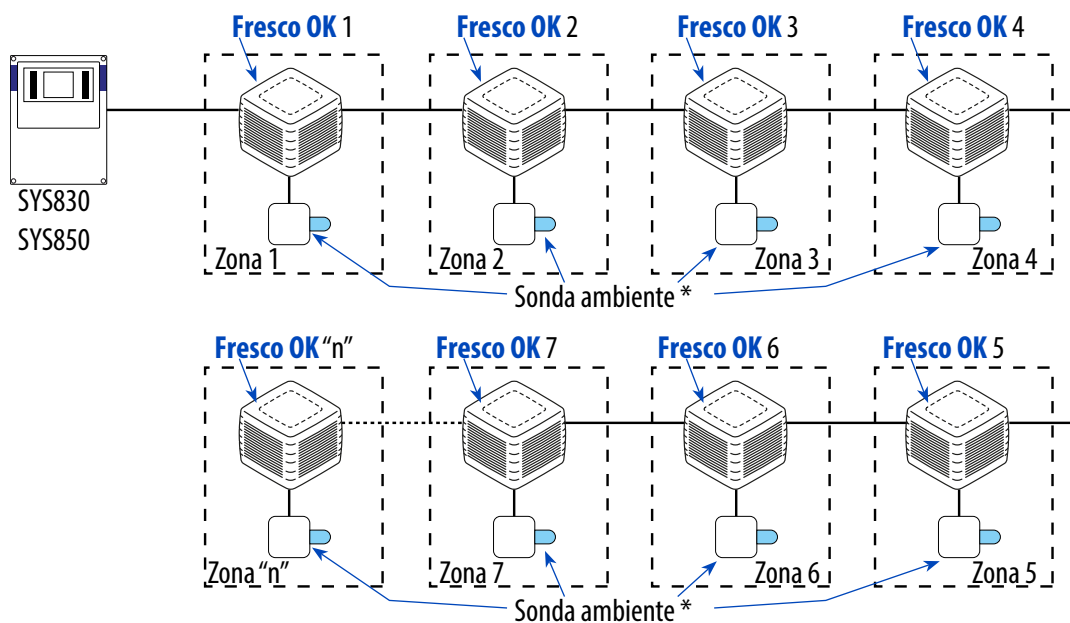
SYS830
SYS850

Fresco OK 1
Zona 1

Fresco OK 2
Zona 2

Fresco OK 3
Zona 3

Fresco OK 4
Zona 4

Sonda ambiente *

Fresco OK "n"
Zona "n"

Fresco OK 7
Zona 7

Fresco OK 6
Zona 6

Fresco OK 5
Zona 5

Sonda ambiente *